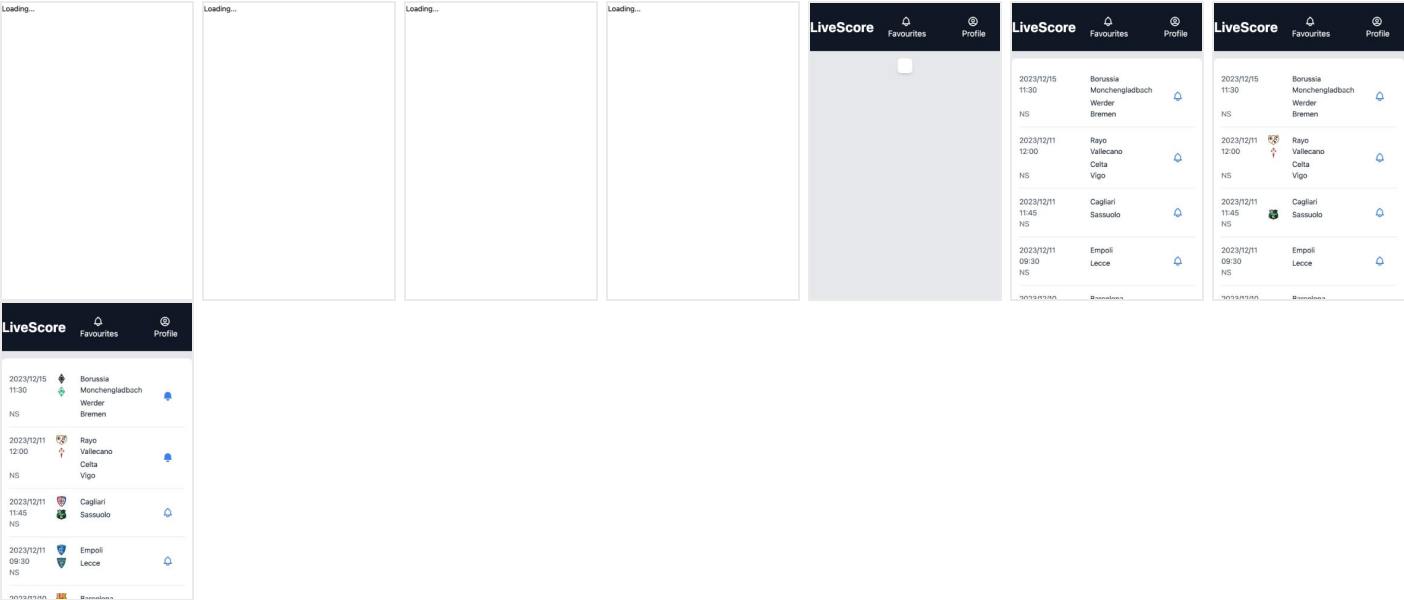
Loading...

Loading...

Loading...

Loading...

LiveScore Favourites Profile

LiveScore Favourites Profile

2023/12/15 11:30 NS Borussia Monchengladbach Werder Bremen

2023/12/11 12:00 NS Rayo Vallecano Celta Vigo

2023/12/11 11:45 NS Cagliari Sassuolo

2023/12/11 09:30 NS Empoli Lecce

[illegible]

LiveScore Favourites Profile

2023/12/15 11:30 NS Borussia Monchengladbach Werder Bremen

2023/12/11 12:00 NS Rayo Vallecano Celta Vigo

2023/12/11 11:45 NS Cagliari Sassuolo

2023/12/11 09:30 NS Empoli Lecce

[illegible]

LiveScore Favourites Profile

2023/12/15 11:30 NS Borussia Monchengladbach Werder Bremen

2023/12/11 12:00 NS Rayo Vallecano Celta Vigo

2023/12/11 11:45 NS Cagliari Sassuolo

2023/12/11 09:30 NS Empoli Lecce

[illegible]